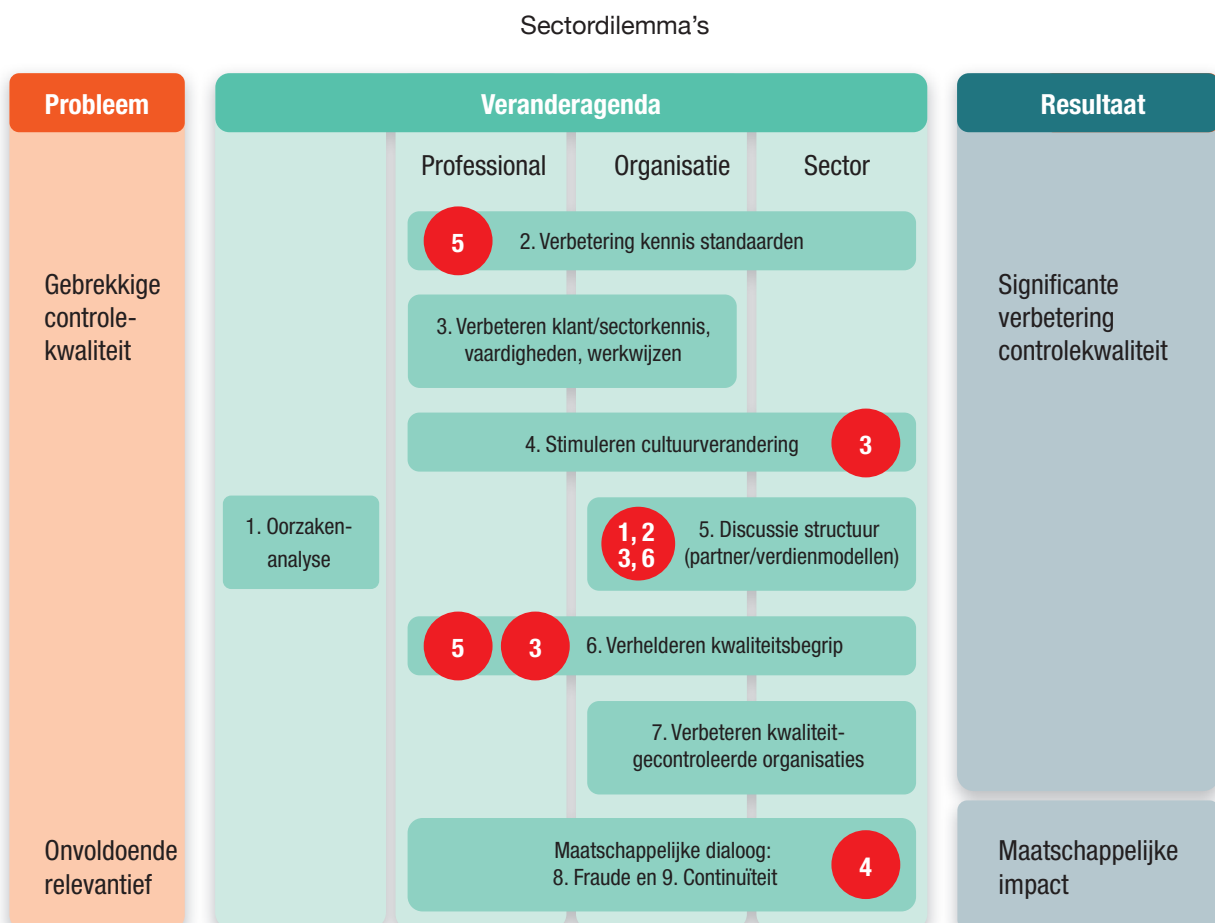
Sectordilemma's

Probleem

Veranderagenda

Resultaat

Professional

Organisatie

Sector

Gebrekkige controle-kwaliteit

5

2. Verbetering kennis standaarden

3. Verbeteren klant/sectorkennis, vaardigheden, werkwijzen

4. Stimuleren cultuurverandering

3

1. Oorzaken-analyse

1, 2
3, 6

5. Discussie structuur (partner/verdienmodellen)

5

3

6. Verhelderen kwaliteitsbegrip

7. Verbeteren kwaliteit-gecontroleerde organisaties

Significante verbetering controlekwaliteit

Onvoldoende relevantief

Maatschappelijke dialoog:
8. Fraude en 9. Continuïteit

4

Maatschappelijke impact